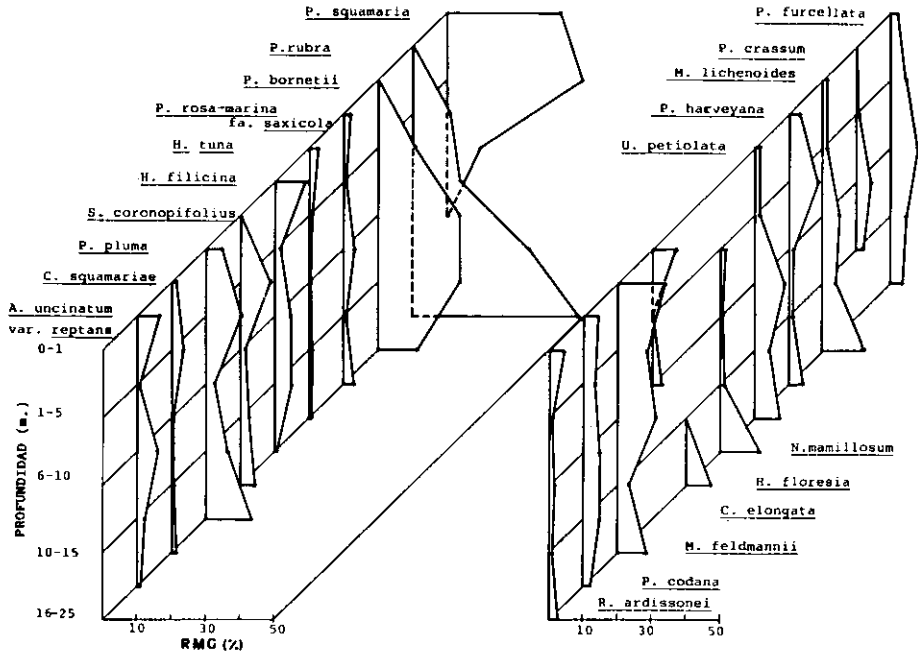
P. squamaria

P. rubra

P. bornetii

P. rosa-marina fa. saxicola

H. tuna

H. filicina

S. coronopifolius

P. pluma

C. squamariae

A. uncinatum var. reptans

0-1

1-5

6-10

10-15

16-25

PROFUNDIDAD (m.)

10

30

50

RMG (%)

P. furcellata

P. crassum

M. lichenoides

P. harveyana

U. petiolata

N. mamillosum

H. floresia

C. elongata

M. feldmannii

P. codana

R. ardissonei

10

30

50